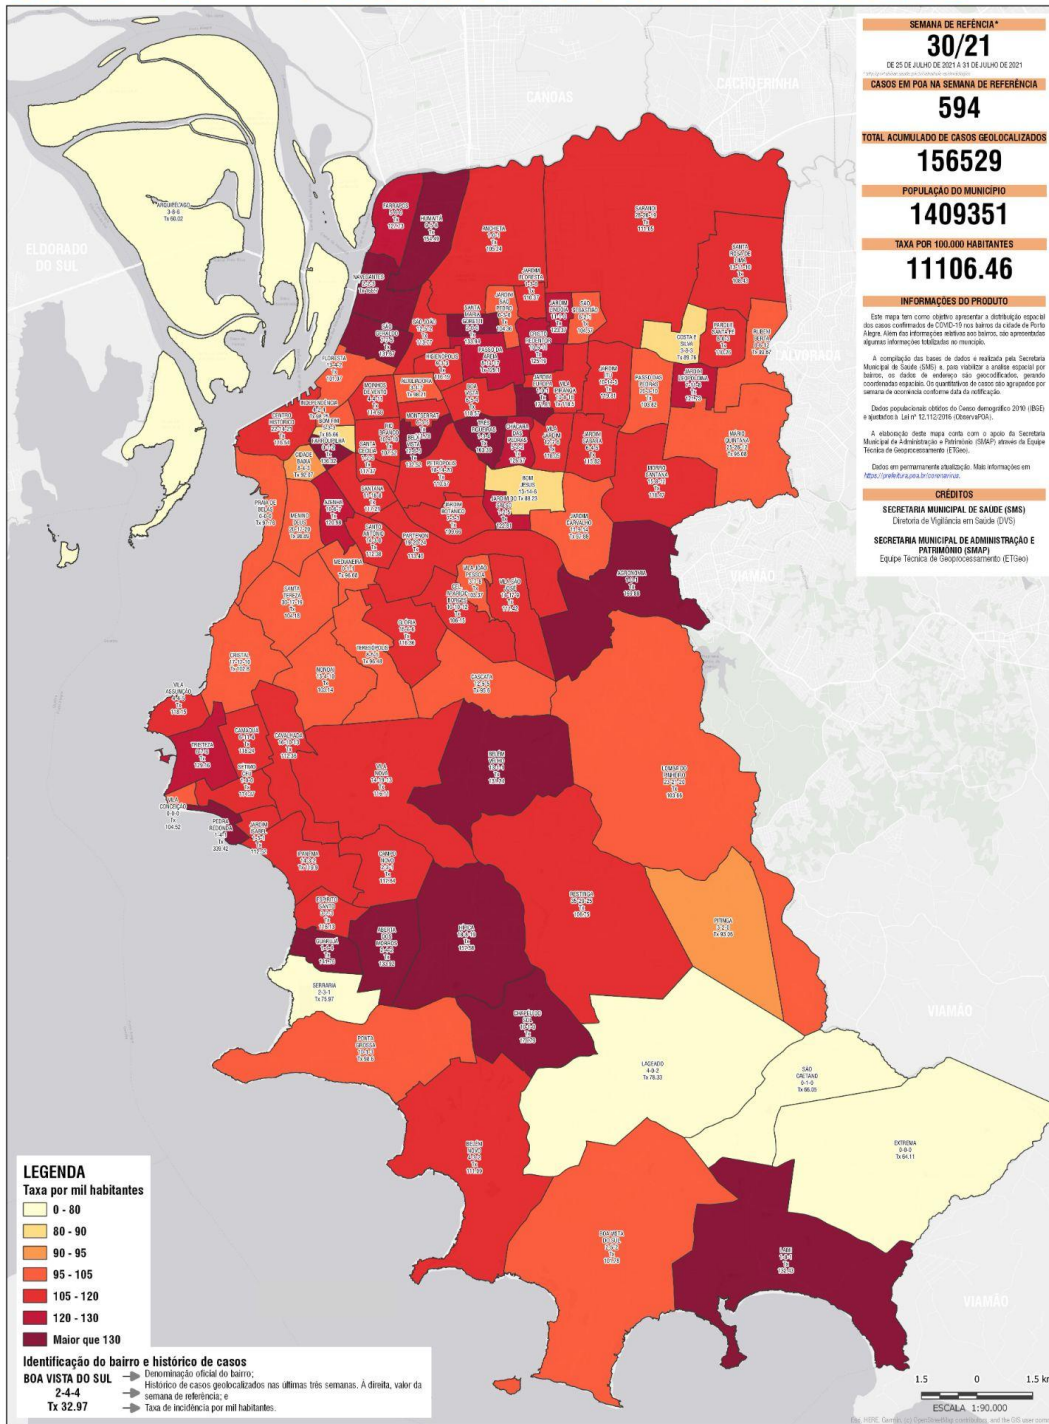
SEMANA DE REFÊNCIA*
30/21
DE 25 DE JULHO DE 2021 A 31 DE JULHO DE 2021

CASOS EM POA NA SEMANA DE REFERÊNCIA
594

TOTAL ACUMULADO DE CASOS GEOLOCALIZADOS
156529

POPULAÇÃO DO MUNICÍPIO
1409351

TAXA POR 100.000 HABITANTES
11106.46

INFORMAÇÕES DO PRODUTO

Este mapa tem como objetivo apresentar a distribuição espacial dos casos confirmados de COVID-19 nos bairros da cidade de Porto Alegre. Além das informações relativas aos bairros, são apresentadas algumas informações totalizadas no município.

A compilação das bases de dados é realizada pela Secretaria Municipal de Saúde (SMS) e, para viabilizar a análise espacial por bairros, os dados de endereço são geocodificados, gerando coordenadas espaciais. Os quantitativos de casos são agregados por semana de ocorrência conforme data da notificação.

Dados populacionais obtidos do Censo demográfico 2010 (IBGE) e ajustados à Lei nº 12.112/2016 (ObservaPOA).

A elaboração deste mapa conta com o apoio da Secretaria Municipal de Administração e Patrimônio (SMAP) através da Equipe Técnica de Geoprocessamento (ETGeo).

Dados em permanente atualização. Mais informações em https://prefeitura.poa.br/coronavirus.

CRÉDITOS
SECRETARIA MUNICIPAL DE SAÚDE (SMS)
Diretoria de Vigilância em Saúde (DVS)
SECRETARIA MUNICIPAL DE ADMINISTRAÇÃO E PATRIMÔNIO (SMAP)
Equipe Técnica de Geoprocessamento (ETGeo)

CANOAS
CACHOEIRINHA
ELDORADO DO SUL
ALVORADA
VIAMÃO
VIAMÃO
VIAMÃO

ARQUIPÉLAGO 3-8-6 Tx 90.02
BOM JESUS 15-14-6 Tx 88.23
LAGEADO 4-4-2 Tx 76.33
SÃO CAETANO 0-1-0 Tx 66.05
EXTREMA 0-0-0 Tx 64.11
SERRARIA 2-3-1 Tx 75.97
PITINGA 3-2-3 Tx 93.05
PEDRA REDONDA 1-4-1 Tx 226.42
VILA CONCEIÇÃO 0-0-0 Tx 104.52
PRAIA DE BELAS Tx 97.16
COSTA E SILVA Tx 89.76
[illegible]

LEGENDA
Taxa por mil habitantes
0 - 80
80 - 90
90 - 95
95 - 105
105 - 120
120 - 130
Maior que 130

Identificação do bairro e histórico de casos
BOA VISTA DO SUL
2-4-4
Tx 32.97
Denominação oficial do bairro;
Histórico de casos geolocalizados nas últimas três semanas. À direita, valor da semana de referência; e
Taxa de incidência por mil habitantes.

1.5 0 1.5 km
ESCALA 1:90.000